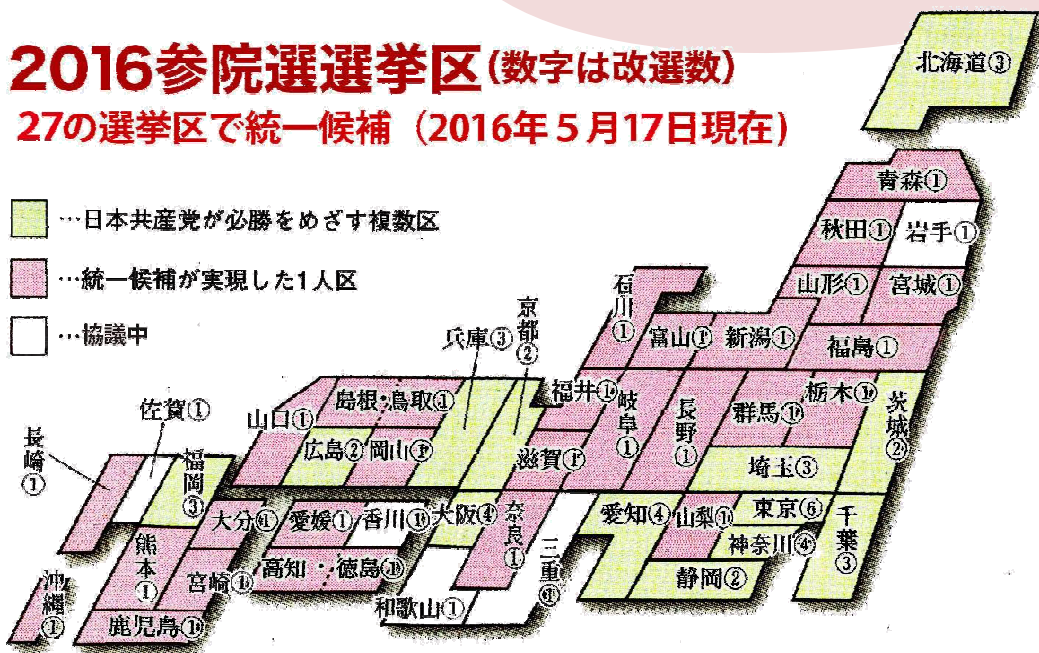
2016参院選選挙区（数字は改選数）
27の選挙区で統一候補（2016年５月17日現在）

…日本共産党が必勝をめざす複数区
…統一候補が実現した1人区
…協議中

北海道③
青森①
秋田①
岩手①
山形①
宮城①
福島①
新潟①
富山①
石川①
京都②
兵庫③
福井①
岐阜①
長野①
群馬①
栃木①
茨城②
埼玉③
東京⑥
千葉③
神奈川④
山梨①
静岡②
愛知④
三重①
奈良①
滋賀①
大阪④
和歌山①
島根・鳥取①
山口①
広島②
岡山①
香川①
愛媛①
高知・徳島①
大分①
宮崎①
熊本①
鹿児島①
福岡③
佐賀①
長崎①
沖縄①